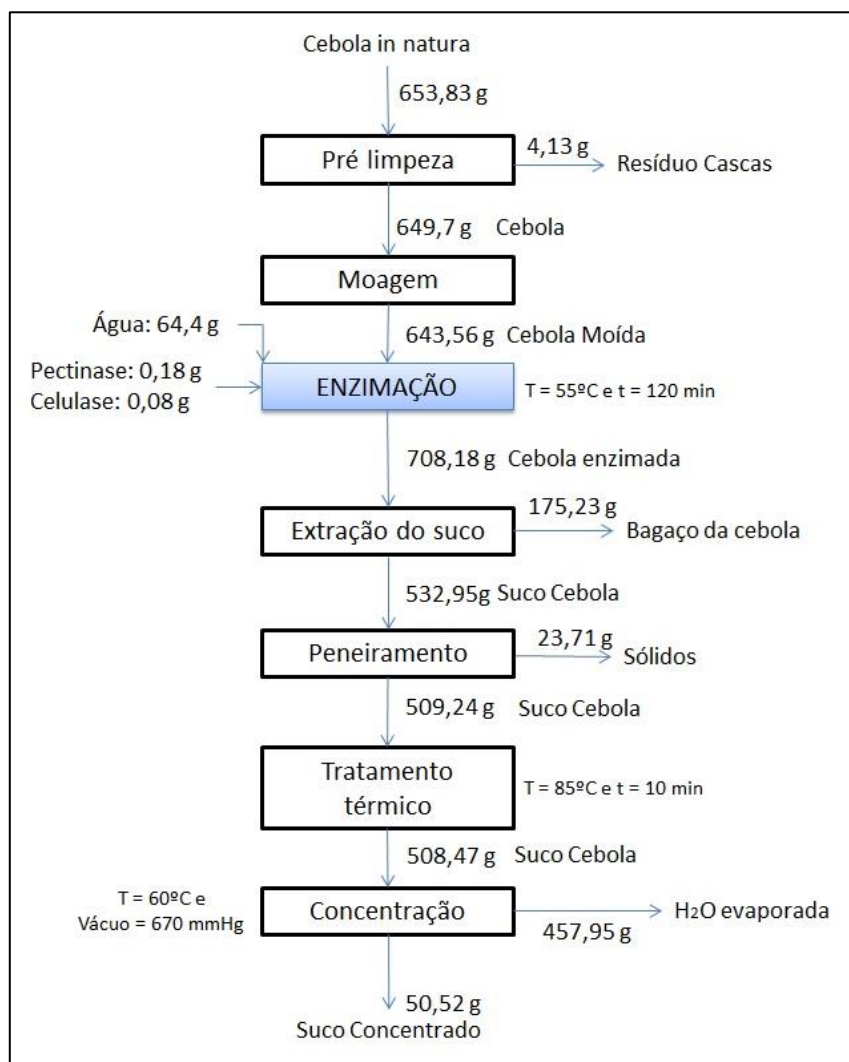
Cebola in natura

653,83 g

Pré limpeza

4,13 g

Resíduo Cascas

649,7 g Cebola

Moagem

Água: 64,4 g

643,56 g Cebola Moída

Pectinase: 0,18 g
Celulase: 0,08 g

ENZIMAÇÃO

T = 55ºC e t = 120 min

708,18 g Cebola enzimada

Extração do suco

175,23 g

Bagaço da cebola

532,95g Suco Cebola

Peneiramento

23,71 g

Sólidos

509,24 g Suco Cebola

Tratamento térmico

T = 85ºC e t = 10 min

508,47 g Suco Cebola

T = 60ºC e
Vácuo = 670 mmHg

Concentração

$H_2O$ evaporada

457,95 g

50,52 g
Suco Concentrado